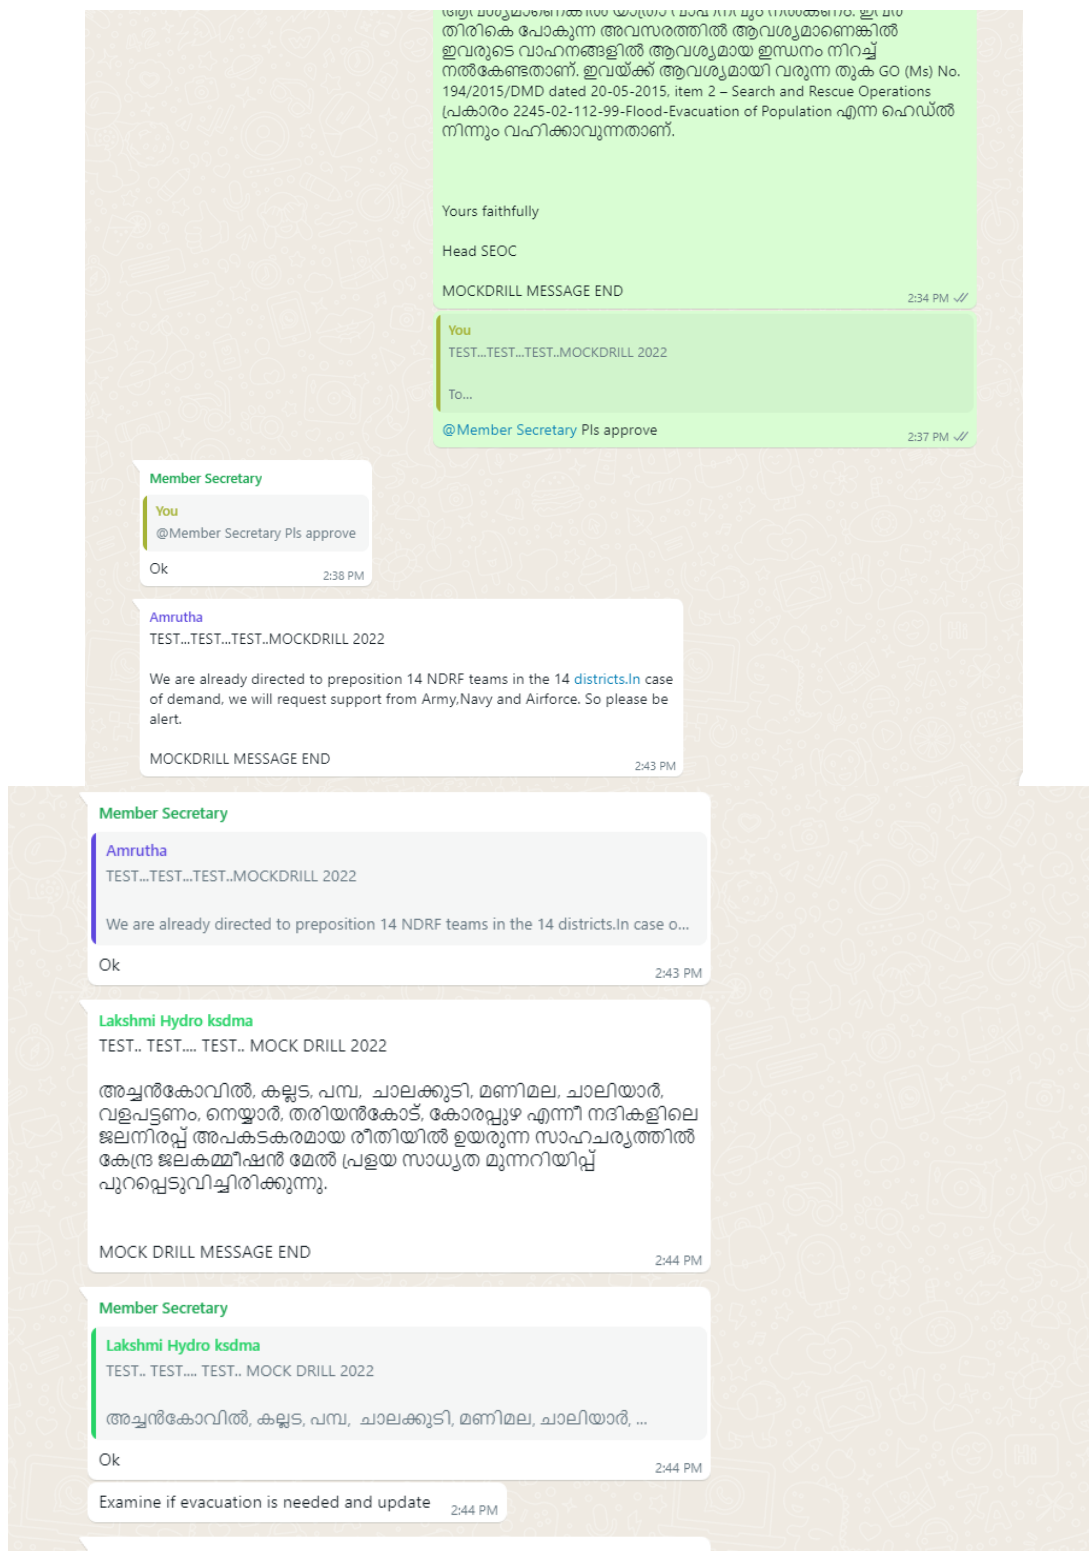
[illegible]
തിരികെ പോകുന്ന അവസരത്തിൽ ആവശ്യമാണെങ്കിൽ ഇവരുടെ വാഹനങ്ങളിൽ ആവശ്യമായ ഇന്ധനം നിറച്ച് നൽകേണ്ടതാണ്. ഇവയ്ക്ക് ആവശ്യമായി വരുന്ന തുക GO (Ms) No. 194/2015/DMD dated 20-05-2015, item 2 – Search and Rescue Operations പ്രകാരം 2245-02-112-99-Flood-Evacuation of Population എന്ന ഹെഡിൽ നിന്നും വഹിക്കാവുന്നതാണ്.

Yours faithfully

Head SEOC

MOCKDRILL MESSAGE END
2:34 PM

You
TEST...TEST...TEST..MOCKDRILL 2022

To...
@Member Secretary Pls approve
2:37 PM

Member Secretary
You
@Member Secretary Pls approve
Ok
2:38 PM

Amrutha
TEST...TEST...TEST..MOCKDRILL 2022

We are already directed to preposition 14 NDRF teams in the 14 districts.In case of demand, we will request support from Army,Navy and Airforce. So please be alert.

MOCKDRILL MESSAGE END
2:43 PM

Member Secretary
Amrutha
TEST...TEST...TEST..MOCKDRILL 2022

We are already directed to preposition 14 NDRF teams in the 14 districts.In case o...
Ok
2:43 PM

Lakshmi Hydro ksdma
TEST.. TEST.... TEST.. MOCK DRILL 2022

അച്ചൻകോവിൽ, കല്ലട, പമ്പ, ചാലക്കുടി, മണിമല, ചാലിയാർ, വളപട്ടണം, നെയ്യാർ, തരിയൻകോട്, കോരപ്പുഴ എന്നീ നദികളിലെ ജലനിരപ്പ് അപകടകരമായ രീതിയിൽ ഉയരുന്ന സാഹചര്യത്തിൽ കേന്ദ്ര ജലകമ്മീഷൻ മേൽ പ്രളയ സാധ്യത മുന്നറിയിപ്പ് പുറപ്പെടുവിച്ചിരിക്കുന്നു.

MOCK DRILL MESSAGE END
2:44 PM

Member Secretary
Lakshmi Hydro ksdma
TEST.. TEST.... TEST.. MOCK DRILL 2022

അച്ചൻകോവിൽ, കല്ലട, പമ്പ, ചാലക്കുടി, മണിമല, ചാലിയാർ, ...
Ok
2:44 PM

Examine if evacuation is needed and update
2:44 PM